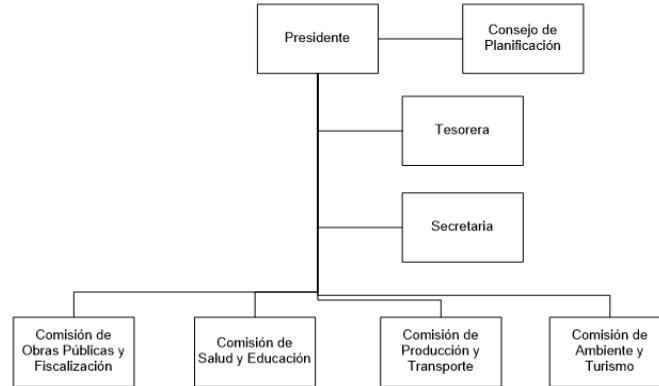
Presidente

Consejo de Planificación

Tesorera

Secretaria

Comisión de Obras Públicas y Fiscalización

Comisión de Salud y Educación

Comisión de Producción y Transporte

Comisión de Ambiente y Turismo